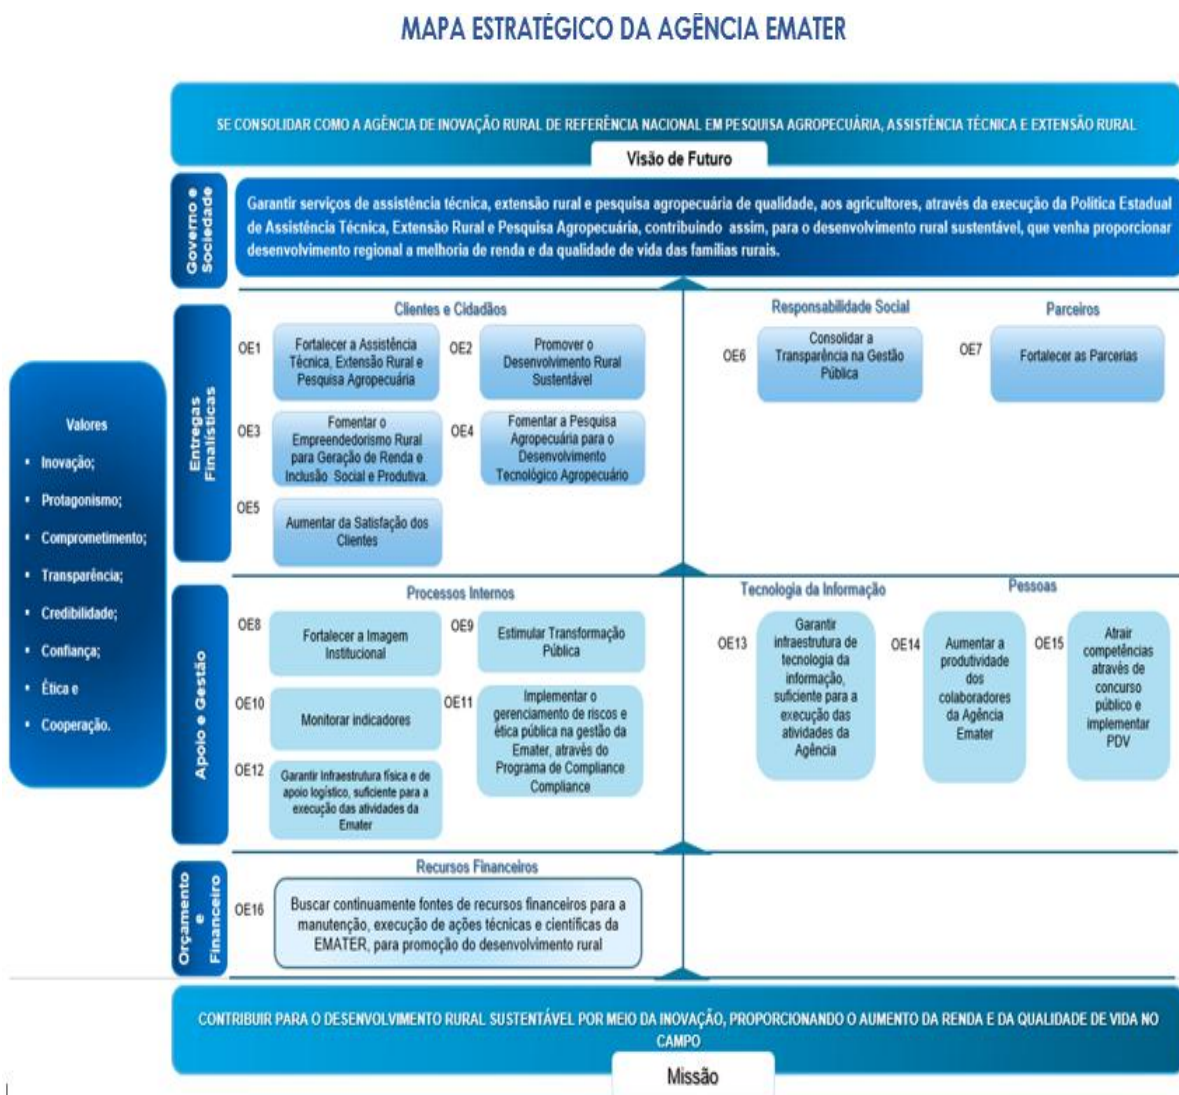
MAPA ESTRATÉGICO DA AGÊNCIA EMATER

SE CONSOLIDAR COMO A AGÊNCIA DE INOVAÇÃO RURAL DE REFERÊNCIA NACIONAL EM PESQUISA AGROPECUÁRIA, ASSISTÊNCIA TÉCNICA E EXTENSÃO RURAL

Visão de Futuro

Governo e Sociedade

Garantir serviços de assistência técnica, extensão rural e pesquisa agropecuária de qualidade, aos agricultores, através da execução da Política Estadual de Assistência Técnica, Extensão Rural e Pesquisa Agropecuária, contribuindo assim, para o desenvolvimento rural sustentável, que venha proporcionar desenvolvimento regional a melhoria de renda e da qualidade de vida das famílias rurais.

Valores
• Inovação;
• Protagonismo;
• Comprometimento;
• Transparência;
• Credibilidade;
• Confiança;
• Ética e
• Cooperação.

Entregas Finalísticas

Clientes e Cidadãos

OE1 Fortalecer a Assistência Técnica, Extensão Rural e Pesquisa Agropecuária

OE2 Promover o Desenvolvimento Rural Sustentável

OE3 Fomentar o Empreendedorismo Rural para Geração de Renda e Inclusão Social e Produtiva.

OE4 Fomentar a Pesquisa Agropecuária para o Desenvolvimento Tecnológico Agropecuário

OE5 Aumentar da Satisfação dos Clientes

Responsabilidade Social

OE6 Consolidar a Transparência na Gestão Pública

Parceiros

OE7 Fortalecer as Parcerias

Apoio e Gestão

Processos Internos

OE8 Fortalecer a Imagem Institucional

OE9 Estimular Transformação Pública

OE10 Monitorar indicadores

OE11 Implementar o gerenciamento de riscos e ética pública na gestão da Emater, através do Programa de Compliance Compliance

OE12 Garantir Infraestrutura física e de apoio logístico, suficiente para a execução das atividades da Emater

Tecnologia da Informação

OE13 Garantir infraestrutura de tecnologia da informação, suficiente para a execução das atividades da Agência

Pessoas

OE14 Aumentar a produtividade dos colaboradores da Agência Emater

OE15 Atrair competências através de concurso público e implementar PDV

Orçamento e Financeiro

Recursos Financeiros

OE16 Buscar continuamente fontes de recursos financeiros para a manutenção, execução de ações técnicas e científicas da EMATER, para promoção do desenvolvimento rural

CONTRIBUIR PARA O DESENVOLVIMENTO RURAL SUSTENTÁVEL POR MEIO DA INOVAÇÃO, PROPORCIONANDO O AUMENTO DA RENDA E DA QUALIDADE DE VIDA NO CAMPO

Missão